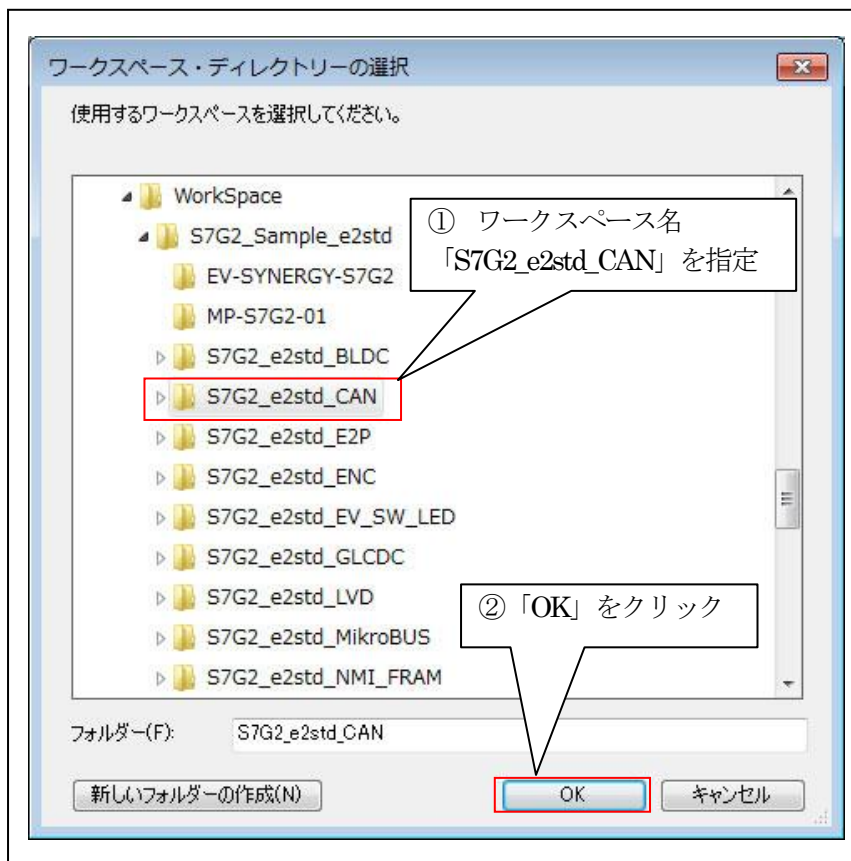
ワークスペース・ディレクトリーの選択

使用するワークスペースを選択してください。

WorkSpace
S7G2_Sample_e2std
EV-SYNERGY-S7G2
MP-S7G2-01
S7G2_e2std_BLDC
S7G2_e2std_CAN
S7G2_e2std_E2P
S7G2_e2std_ENC
S7G2_e2std_EV_SW_LED
S7G2_e2std_GLCDC
S7G2_e2std_LVD
S7G2_e2std_MikroBUS
S7G2_e2std_NMI_FRAM

① ワークスペース名「S7G2_e2std_CAN」を指定

②「OK」をクリック

フォルダー(F): S7G2_e2std_CAN

新しいフォルダーの作成(N)

OK

キャンセル